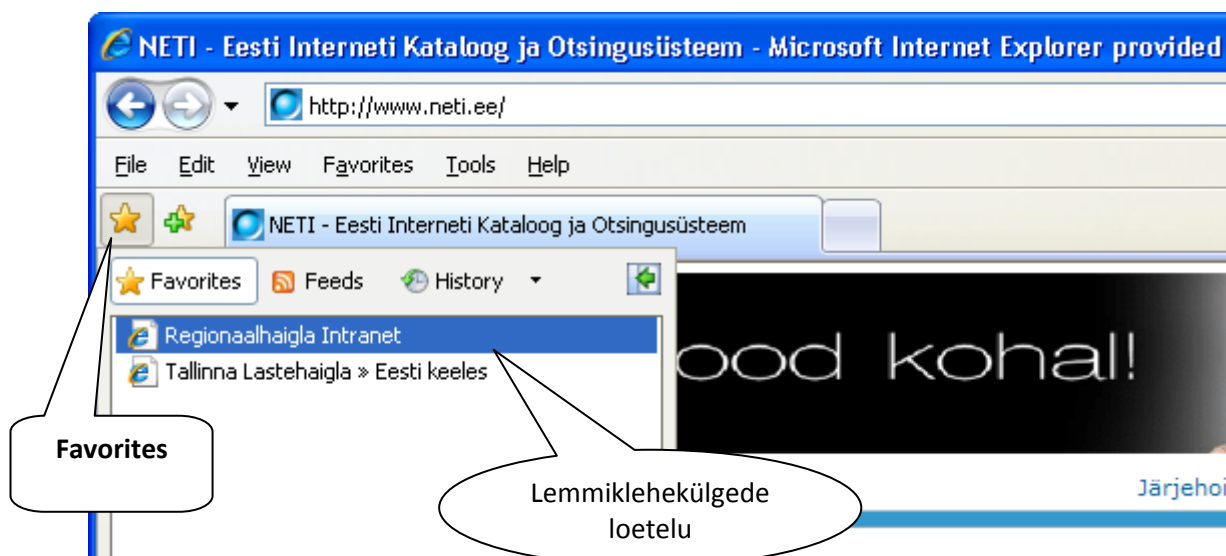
NETI - Eesti Interneti Kataloog ja Otsingusüsteem - Microsoft Internet Explorer provided

http://www.neti.ee/

File Edit View Favorites Tools Help

NETI - Eesti Interneti Kataloog ja Otsingusüsteem

Favorites Feeds History

Regionaalhaigla Intranet

Tallinna Lastehaigla » Eesti keeles

ood kohal!

Järjehoi

Favorites

Lemmiklehekülgede loetelu